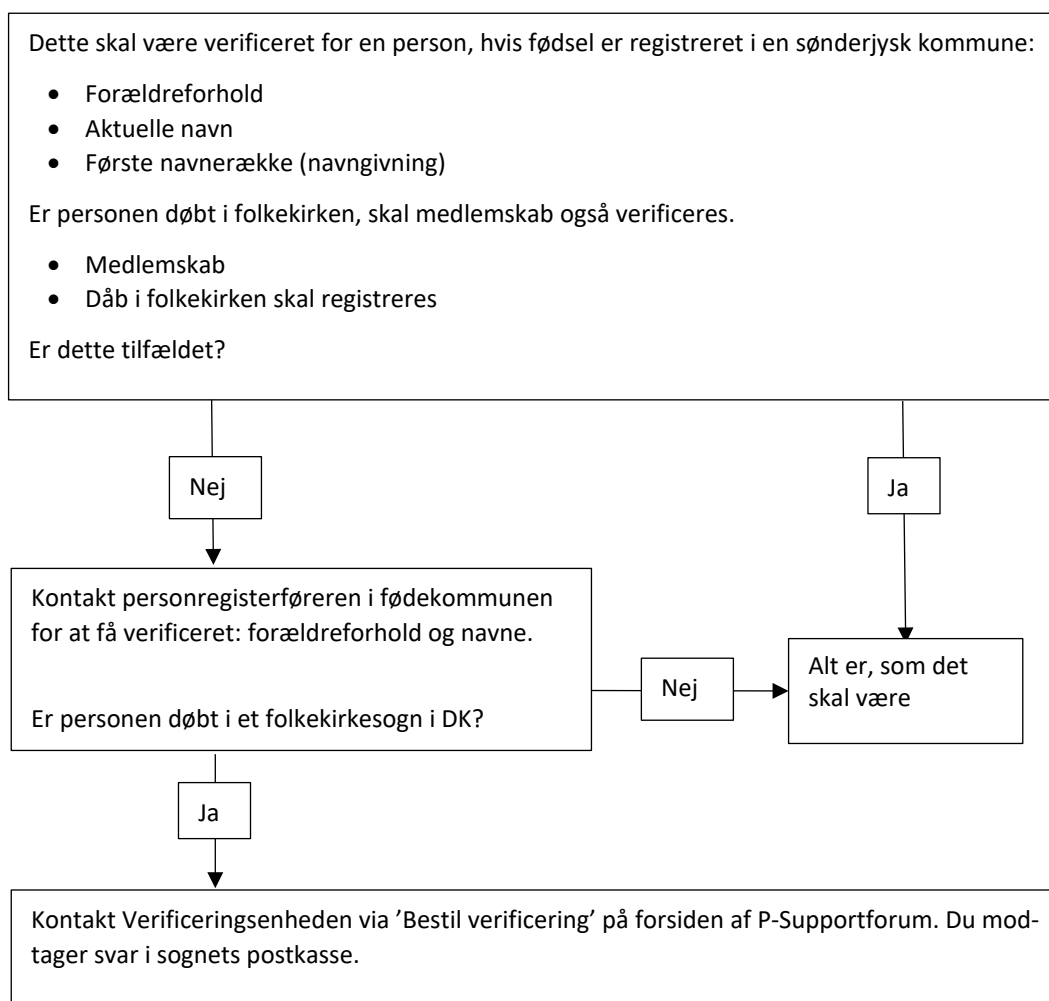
Dette skal være verificeret for en person, hvis fødsel er registreret i en sønderjysk kommune:

- Forældreforhold
- Aktuelle navn
- Første navnerække (navngivning)

Er personen døbt i folkekirken, skal medlemskab også verificeres.

- Medlemskab
- Dåb i folkekirken skal registreres

Er dette tilfældet?

Nej

Ja

Kontakt personregisterføreren i fødekommunen for at få verificeret: forældreforhold og navne.

Er personen døbt i et folkekirkesogn i DK?

Nej

Alt er, som det skal være

Ja

Kontakt Verificeringsenheden via 'Bestil verificering' på forsiden af P-Supportforum. Du modtager svar i sognets postkasse.